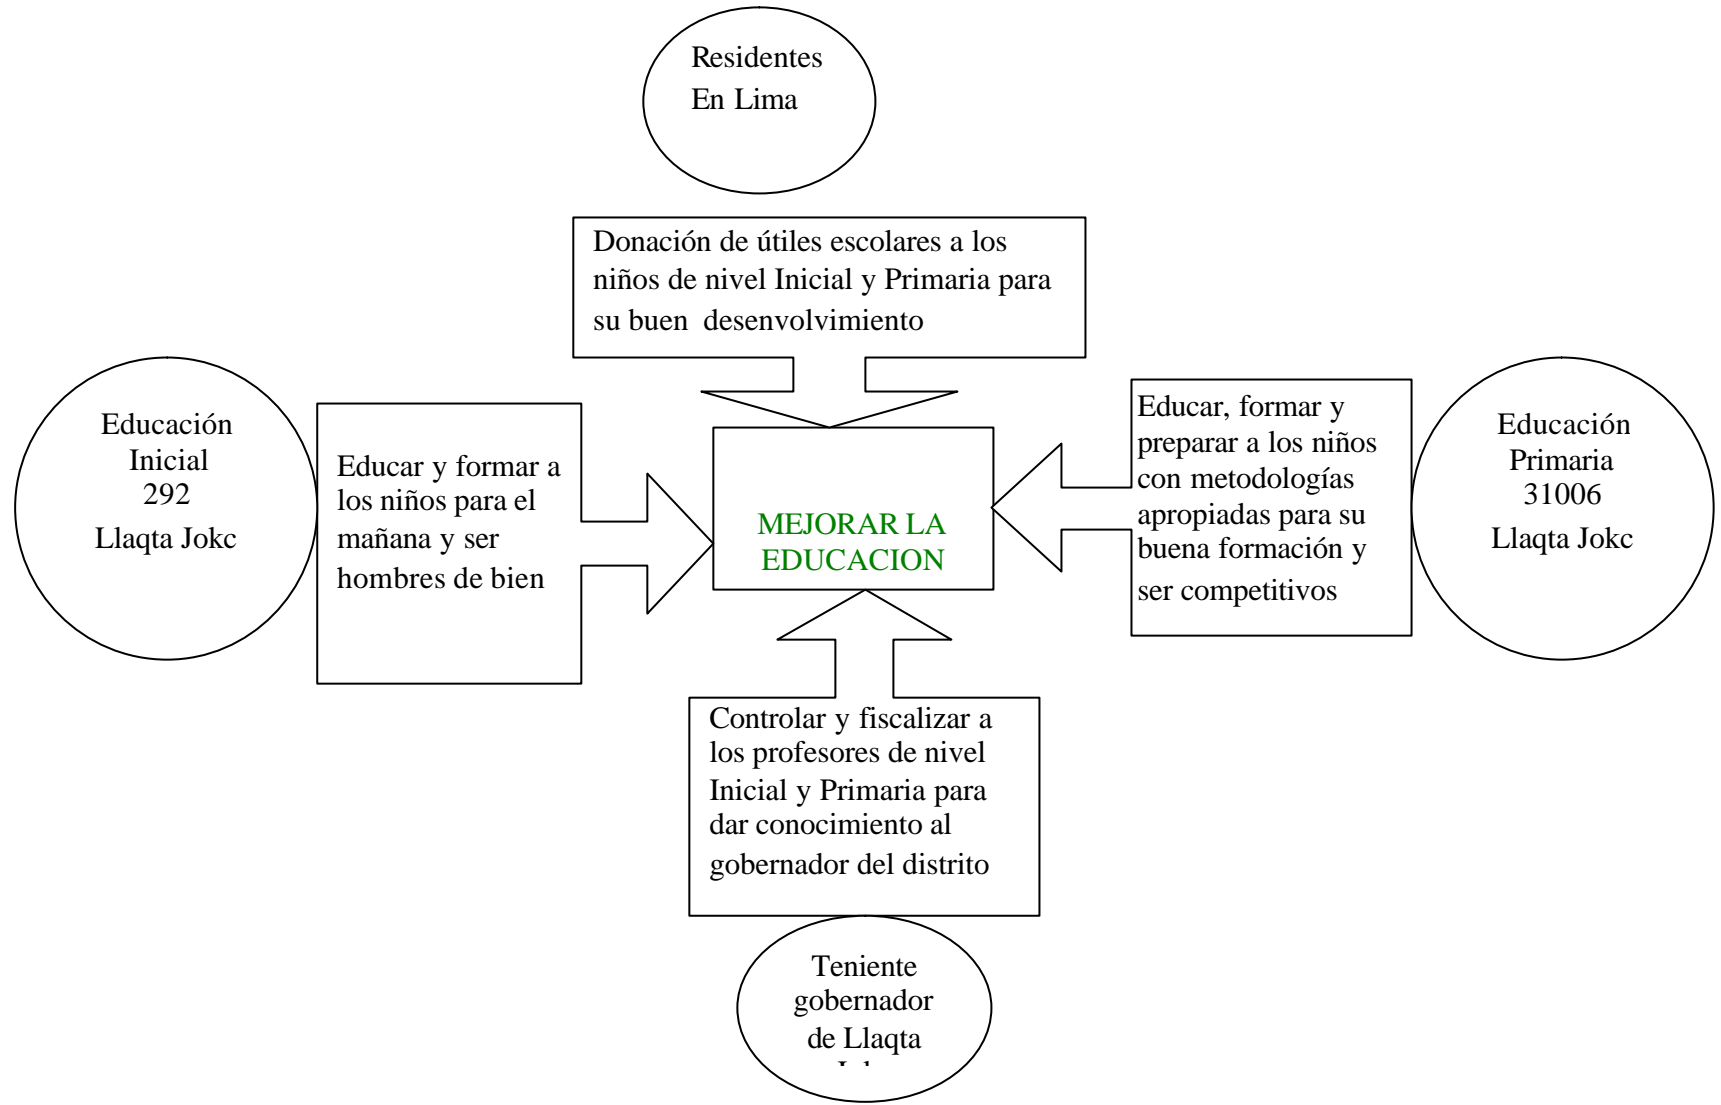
Residentes
En Lima

Donación de útiles escolares a los niños de nivel Inicial y Primaria para su buen desenvolvimiento

Educación
Inicial
292
Llaqta Jokc

Educar y formar a los niños para el mañana y ser hombres de bien

MEJORAR LA EDUCACION

Educar, formar y preparar a los niños con metodologías apropiadas para su buena formación y ser competitivos

Educación
Primaria
31006
Llaqta Jokc

Controlar y fiscalizar a los profesores de nivel Inicial y Primaria para dar conocimiento al gobernador del distrito

Teniente
gobernador
de Llaqta
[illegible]